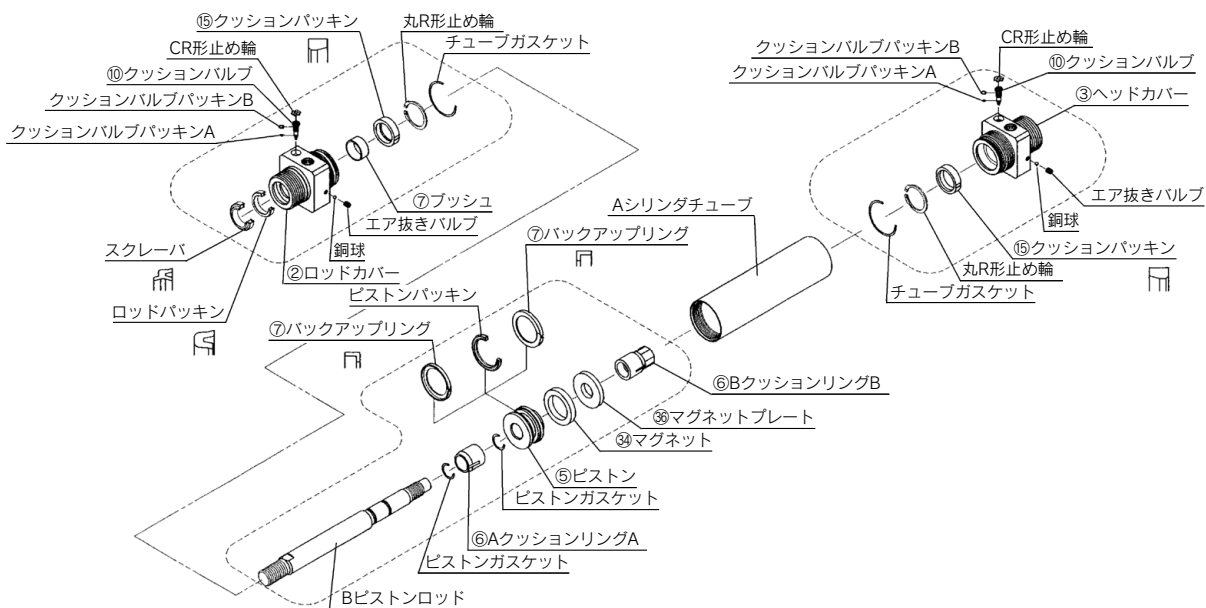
⑮クッションパッキン
丸R形止め輪
チューブガスケット
CR形止め輪
⑩クッションバルブ
クッションバルブパッキンB
クッションバルブパッキンA
⑦ブッシュ
エア抜きバルブ
鋼球
スクレーパ
②ロッドカバー
ロッドパッキン
クッションバルブパッキンB
CR形止め輪
クッションバルブパッキンA
⑩クッションバルブ
③ヘッドカバー
エア抜きバルブ
鋼球
⑮クッションパッキン
丸R形止め輪
チューブガスケット
Aシリンダチューブ
⑦バックアップリング
ピストンパッキン
⑦バックアップリング
⑥Bクッションリング B
㊱マグネットプレート
㉞マグネット
⑤ピストン
ピストンガスケット
⑥Aクッションリング A
ピストンガスケット
Bピストンロッド